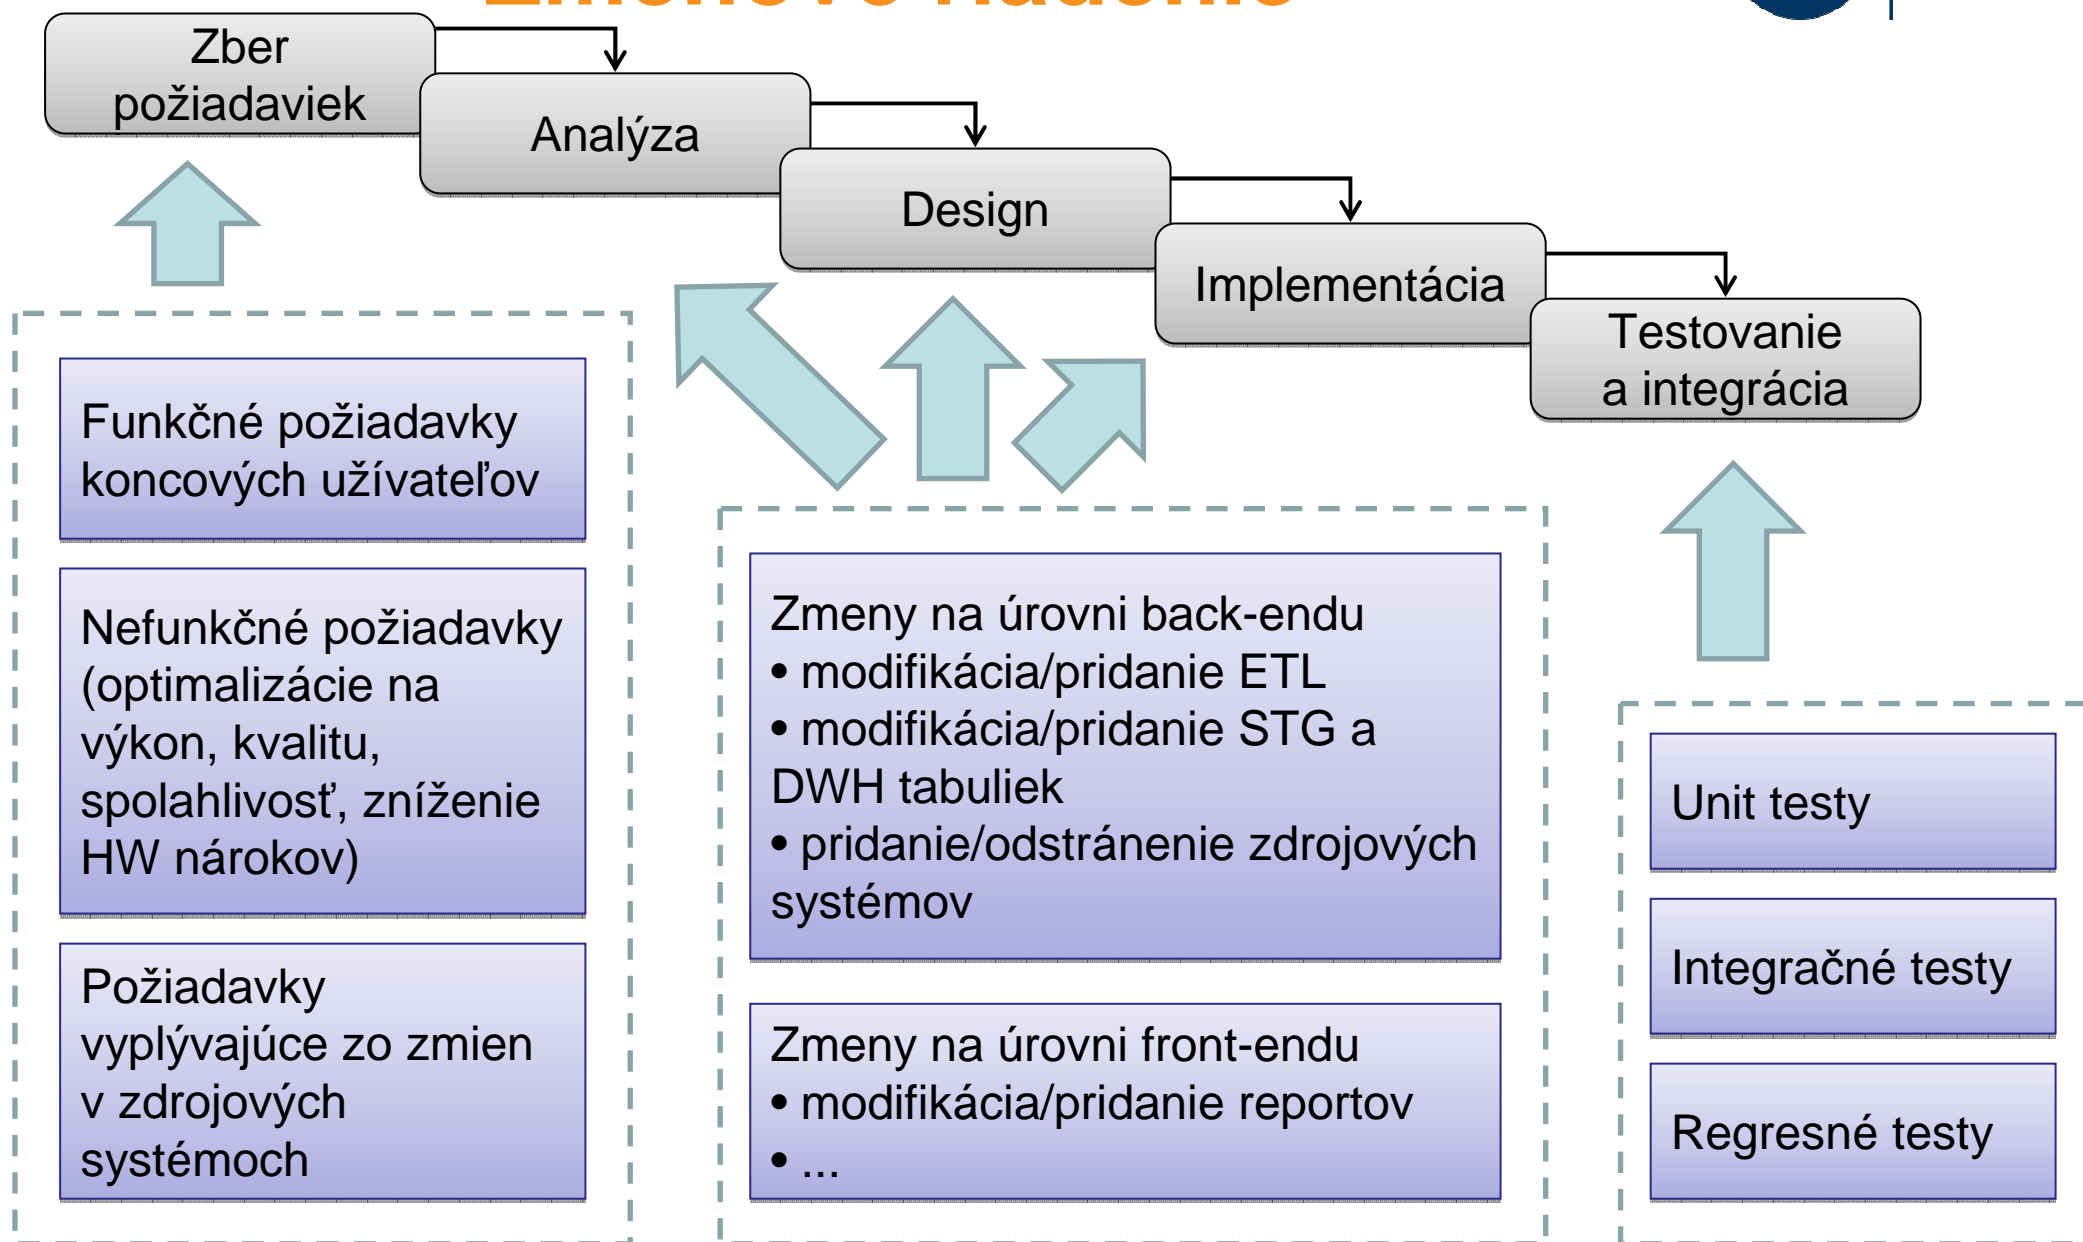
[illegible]

Zber požiadaviek

Analýza

Design

Implementácia

Testovanie a integrácia

Funkčné požiadavky koncových užívateľov

Nefunkčné požiadavky (optimalizácie na výkon, kvalitu, spolahlivosť, zníženie HW nárokov)

Požiadavky vyplývajúce zo zmien v zdrojových systémoch

Zmeny na úrovni back-endu
• modifikácia/pridanie ETL
• modifikácia/pridanie STG a DWH tabuliek
• pridanie/odstránenie zdrojových systémov

Zmeny na úrovni front-endu
• modifikácia/pridanie reportov
• ...

Unit testy

Integračné testy

Regresné testy